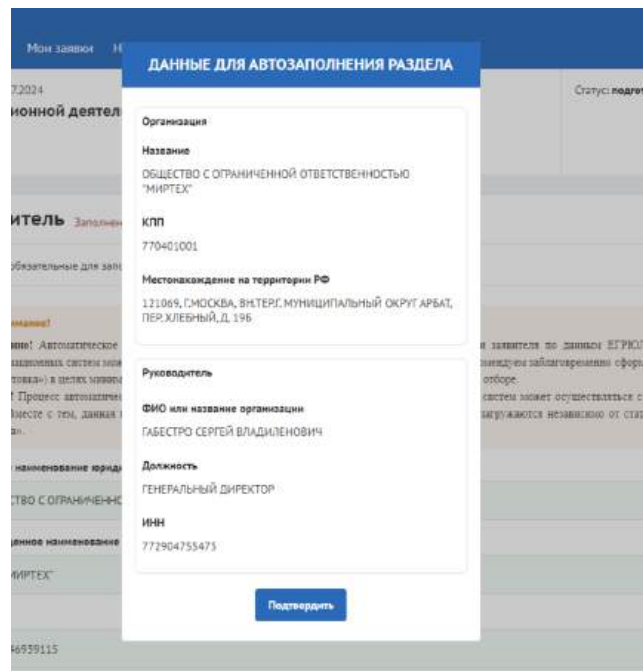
Мои заявки Н

7.2024

ионной деятел

Статус: подгот

итель Заполнен

бязательные для запо

имание!

ние! Автоматическое

заполненных систем

товка») в целях

! Процесс автоматиче

Вместе с тем, данная

наименование юриди

ТВО С ОГРАНИЧЕННО

енное наименование

МИРТЕХ"

46939115

и заявителя по данным ЕГРЮЛ

комендуем заблаговременно сфор

отборе.

систем может осуществляться с

загружаются независимо от стат

ДАННЫЕ ДЛЯ АВТОЗАПОЛНЕНИЯ РАЗДЕЛА

Организация

Название

ОБЩЕСТВО С ОГРАНИЧЕННОЙ ОТВЕТСТВЕННОСТЬЮ "МИРТЕХ"

КПП

770401001

Местонахождение на территории РФ

121069, Г.МОСКВА, ВН.ТЕР.Г. МУНИЦИПАЛЬНЫЙ ОКРУГ АРБАТ, ПЕР.ХЛЕБНЫЙ,Д. 19Б

Руководитель

ФИО или название организации

ГАБЕСТРО СЕРГЕЙ ВЛАДИЛЕНОВИЧ

Должность

ГЕНЕРАЛЬНЫЙ ДИРЕКТОР

ИНН

772904755475

Подтвердить